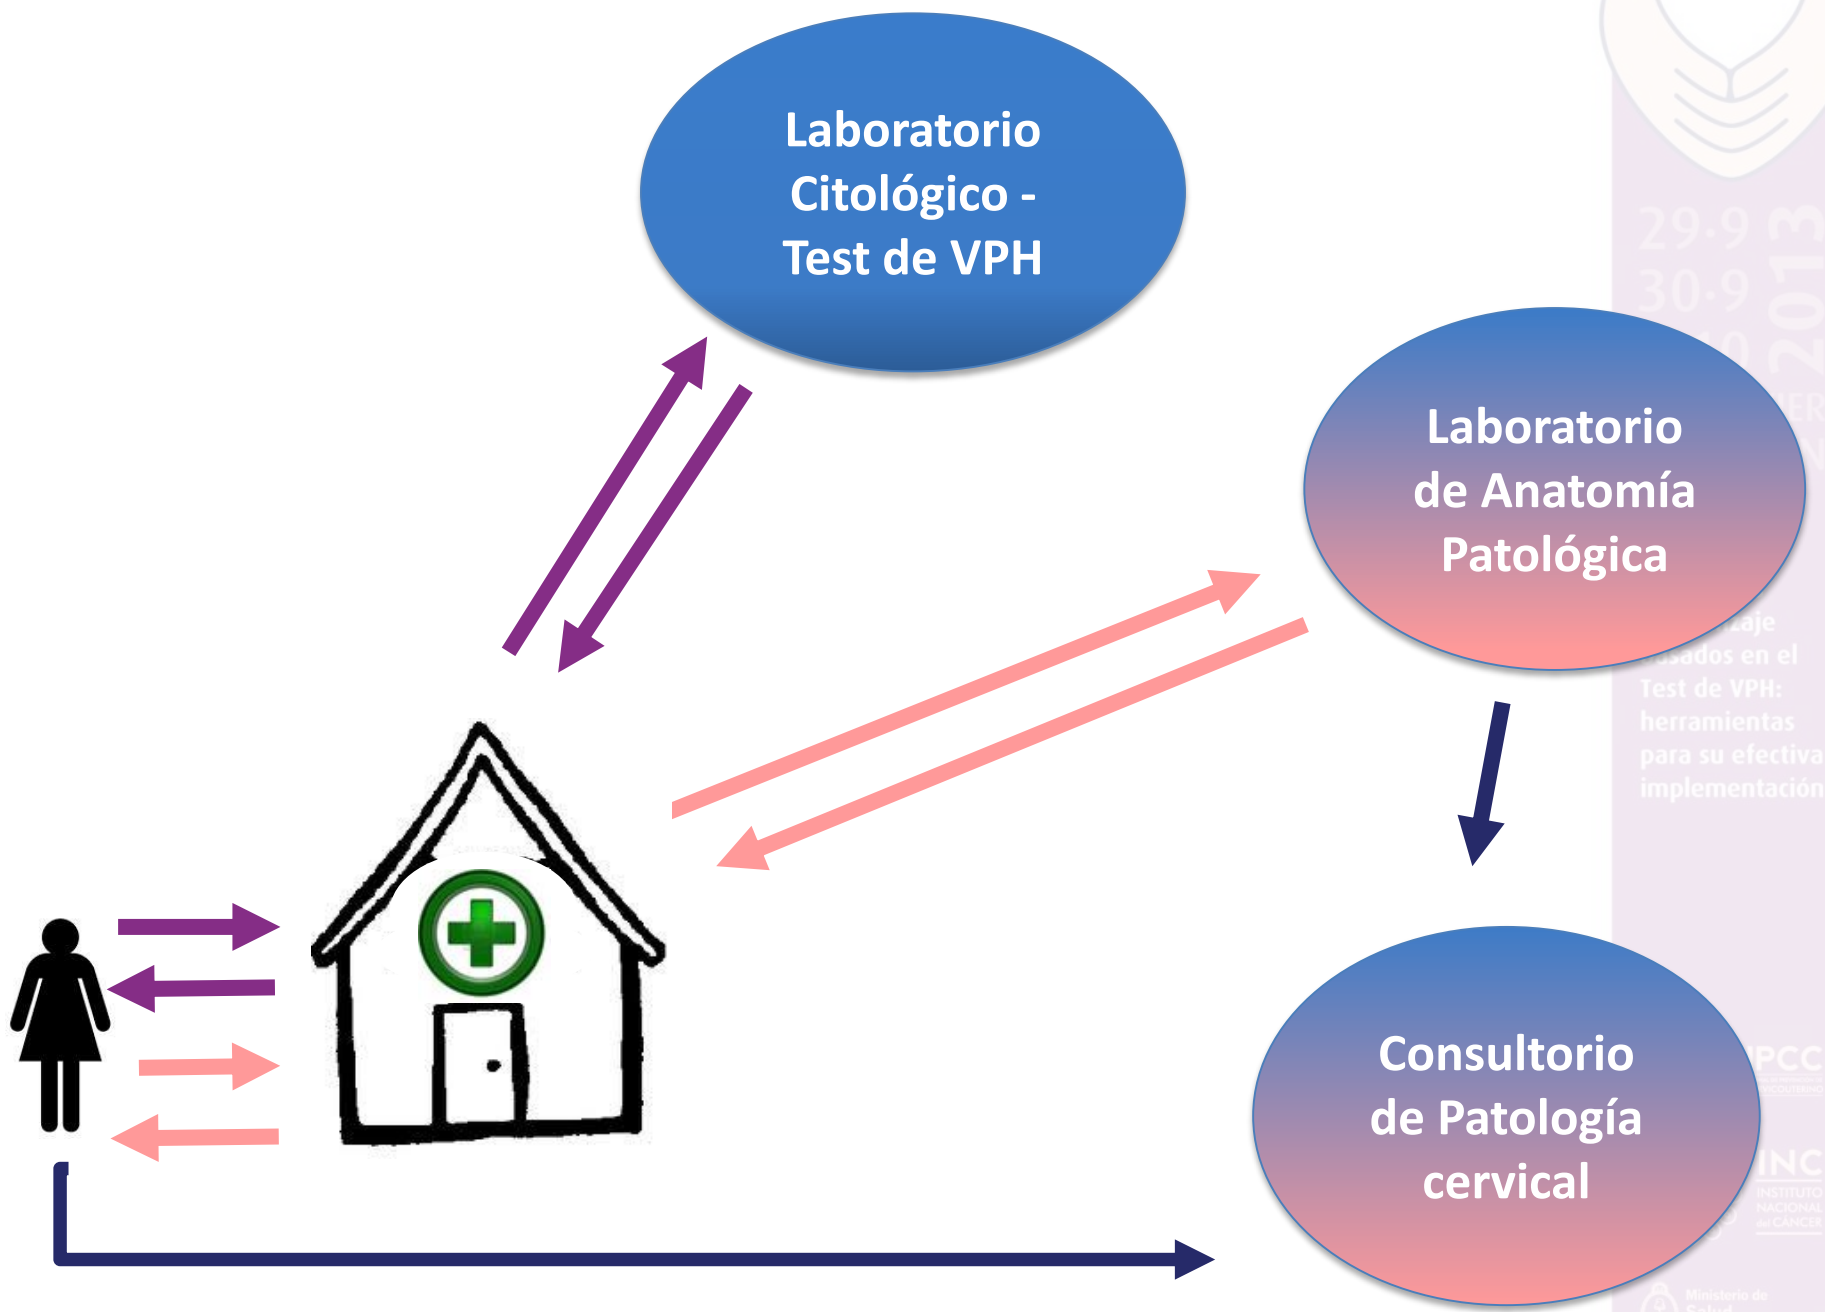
Laboratorio Citológico - Test de VPH

Laboratorio de Anatomía Patológica

Consultorio de Patología cervical

29·9
30·9
2013

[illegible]zaje
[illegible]sados en el
Test de VPH:
herramientas
para su efectiva
implementación

PCC

INC
INSTITUTO NACIONAL del CÁNCER

Ministerio de Salud